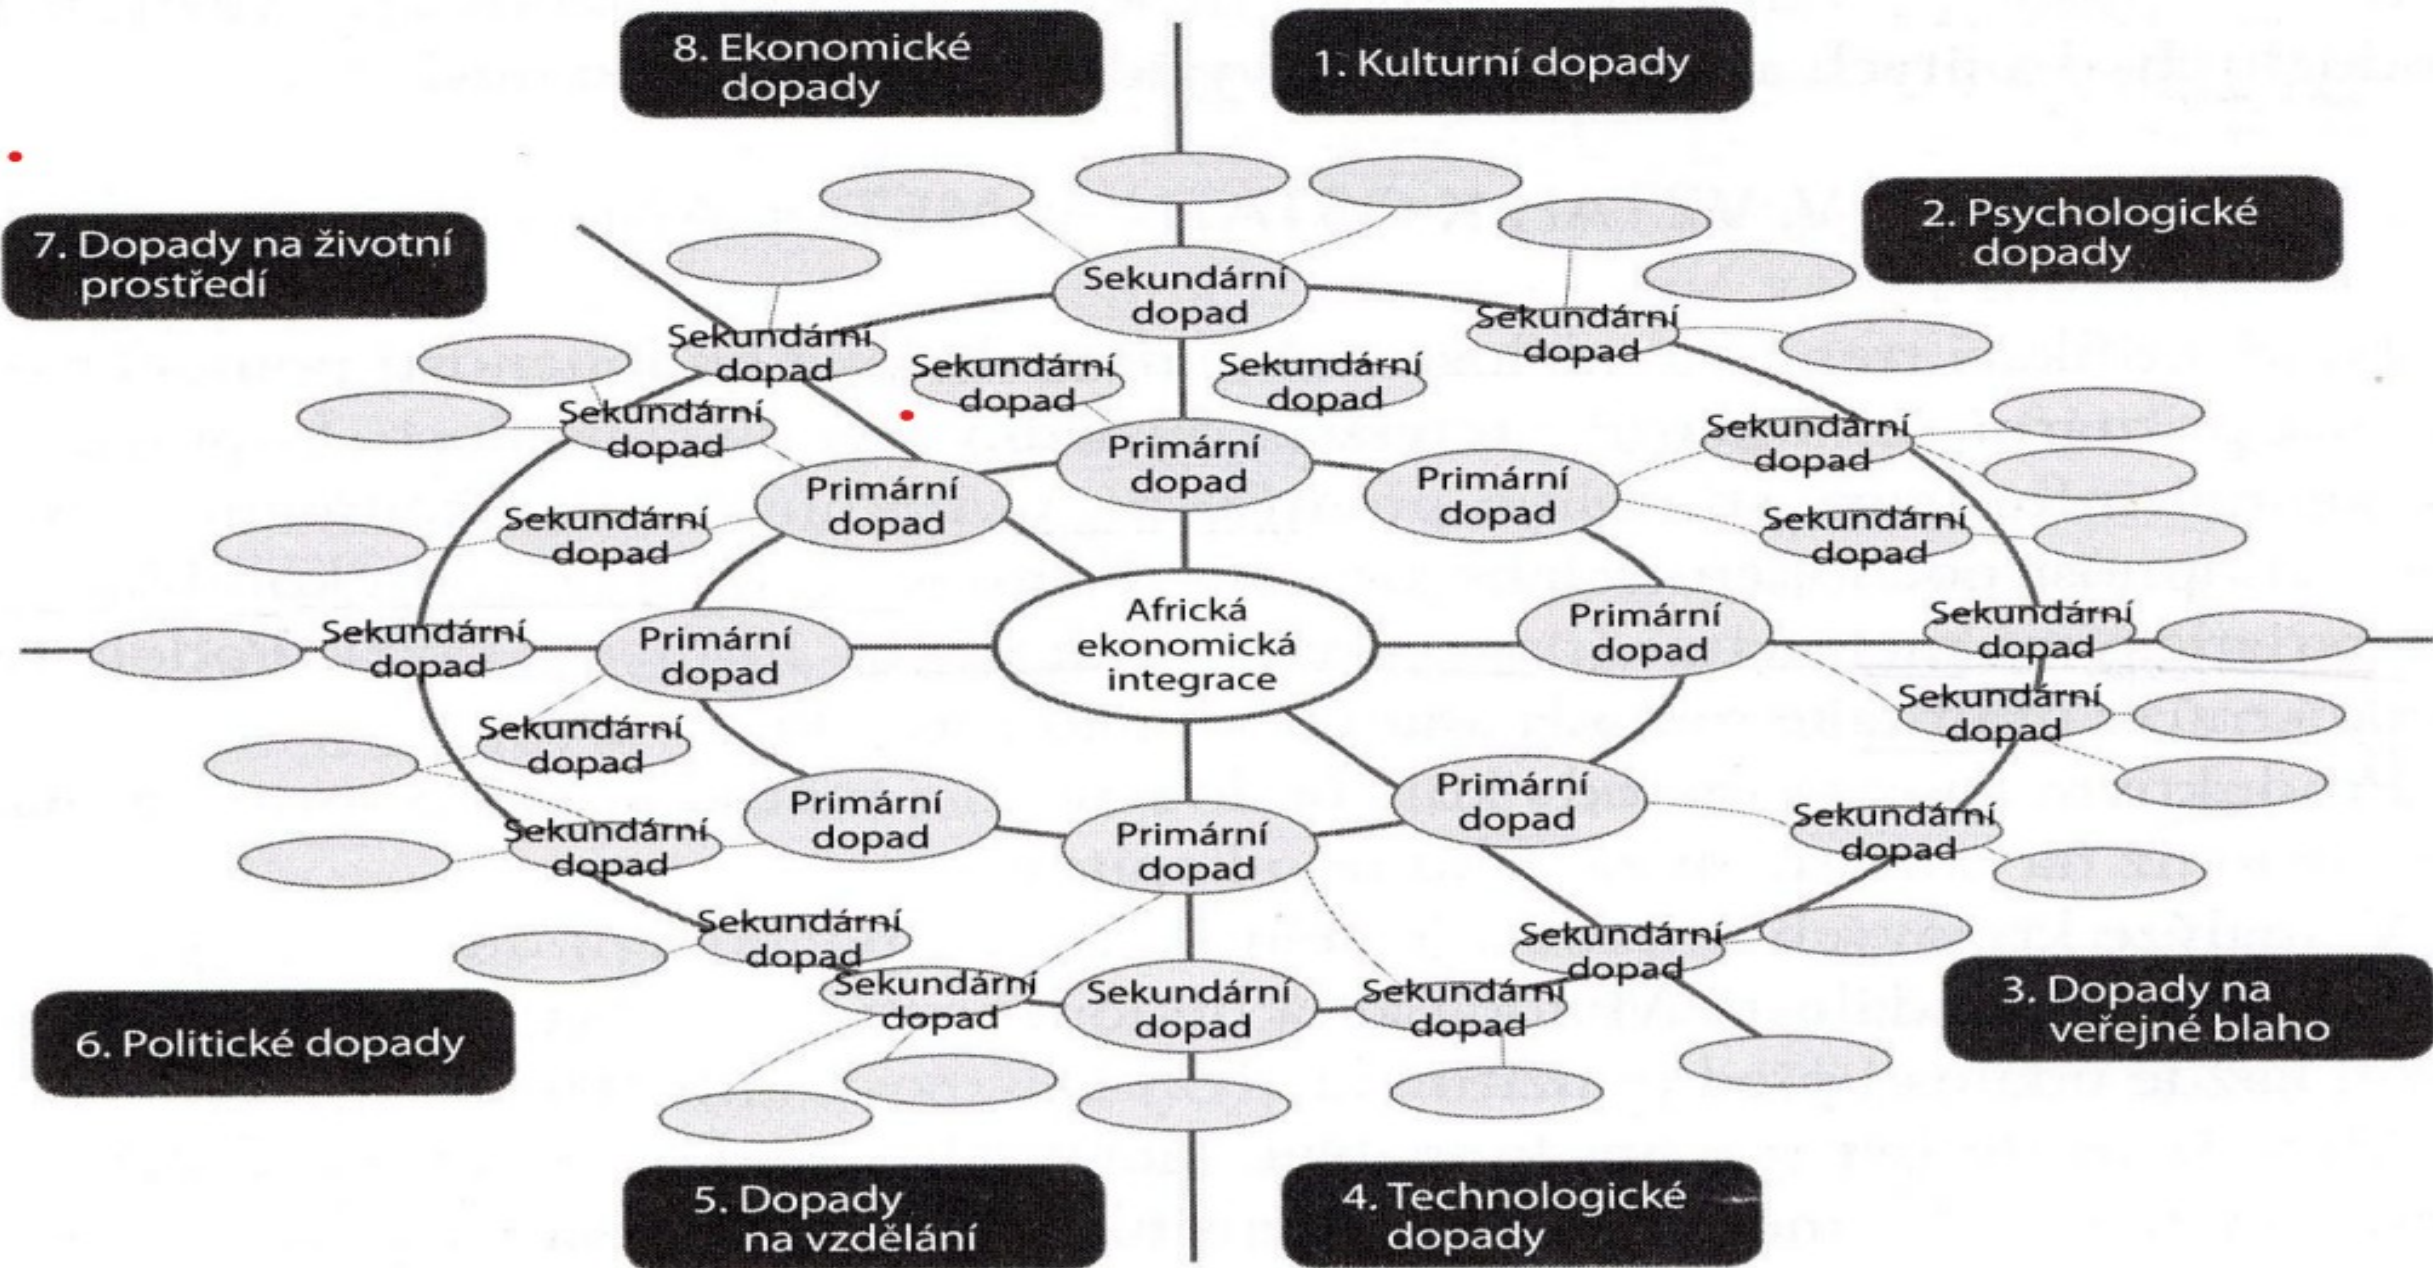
8. Ekonomické dopady

1. Kulturní dopady

2. Psychologické dopady

7. Dopady na životní prostředí

Sekundární dopad

Sekundární dopad

Sekundární dopad

Sekundární dopad

Sekundární dopad

Sekundární dopad

Sekundární dopad

Primární dopad

Primární dopad

Primární dopad

Sekundární dopad

Sekundární dopad

Sekundární dopad

Primární dopad

Africká ekonomická integrace

Primární dopad

Sekundární dopad

Sekundární dopad

Sekundární dopad

Primární dopad

Primární dopad

Sekundární dopad

Primární dopad

Sekundární dopad

Sekundární dopad

Sekundární dopad

Sekundární dopad

Sekundární dopad

Sekundární dopad

6. Politické dopady

3. Dopady na veřejné blaho

5. Dopady na vzdělání

4. Technologické dopady